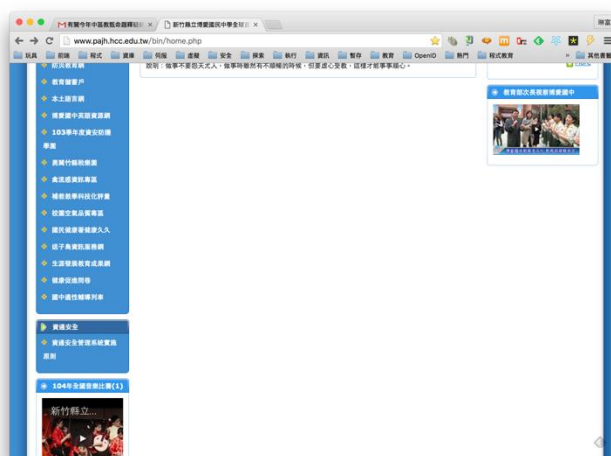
有關今年中區教甄命題疑... × 新竹縣立博愛國民中學全球... ×

www.pajh.hcc.edu.tw/bin/home.php

玩具 前端 程式 選單 伺服 虛擬 安全 探索 執行 資訊 暫存 教育 OpenID 熱門 程式教育 其他書籤

航災教育網

教育雲帳戶

本土語言網

博愛國中英語資源網

103學年度資安防護專區

長興竹縣教樂園

食流感資訊專區

補救教學科技化評量

校園交通安全專區

國民健康署健康久久

親子島資訊服務網

生涯發展教育成果網

健康促進問卷

國中適性輔導列車

資通安全

資通安全管理系統實施原則

104年全國音樂比賽(1)

新竹縣立...

說明：做事不要怨天尤人，做事時難然有不順暢的時候，但要虛心受教，這樣才能事事順心。

教育部次長視察博愛國中